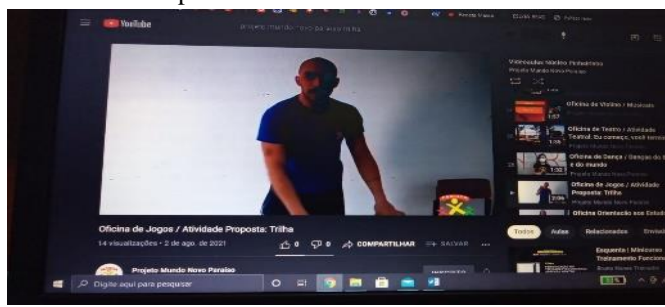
YouTube

Oficina de Jogos / Atividade Proposta: Trilha

14 visualizações • 2 de ago. de 2021

0 0 COMPARTILHAR SALVAR ...

Projeto Mundo Novo Paraíso

Projeto Mundo Novo Paraíso

Oficina de Violino / Musicais

1:57

Oficina de Teatro / Atividade Teatral: Eu começo, você termina

1:38

Oficina de Dança / Danças do Brasil e do Mundo

1:32

Oficinas de Jogos / Atividade Proposta: Trilha

2:05

Oficina Orientação aos Estudos

Todos Aulas Relacionados Enviados

Esquenta | Miniaturas Treinamento Funcional

Digite aqui para pesquisar